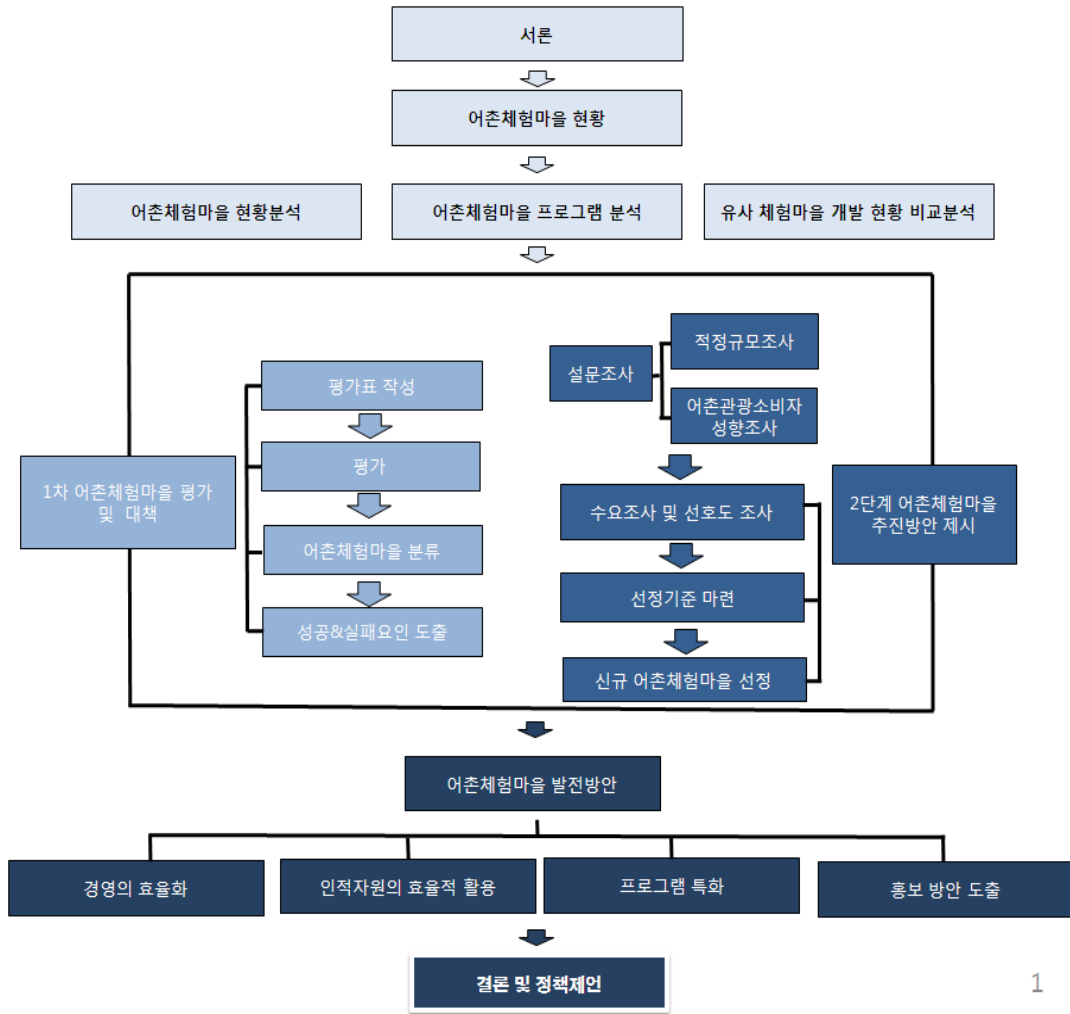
서론

어촌체험마을 현황

어촌체험마을 현황분석

어촌체험마을 프로그램 분석

유사 체험마을 개발 현황 비교분석

1차 어촌체험마을 평가 및 대책

평가표 작성

평가

어촌체험마을 분류

성공&실패요인 도출

설문조사

적정규모조사

어촌관광소비자 성향조사

수요조사 및 선호도 조사

선정기준 마련

신규 어촌체험마을 선정

2단계 어촌체험마을 추진방안 제시

어촌체험마을 발전방안

경영의 효율화

인적자원의 효율적 활용

프로그램 특화

홍보 방안 도출

결론 및 정책제언

1